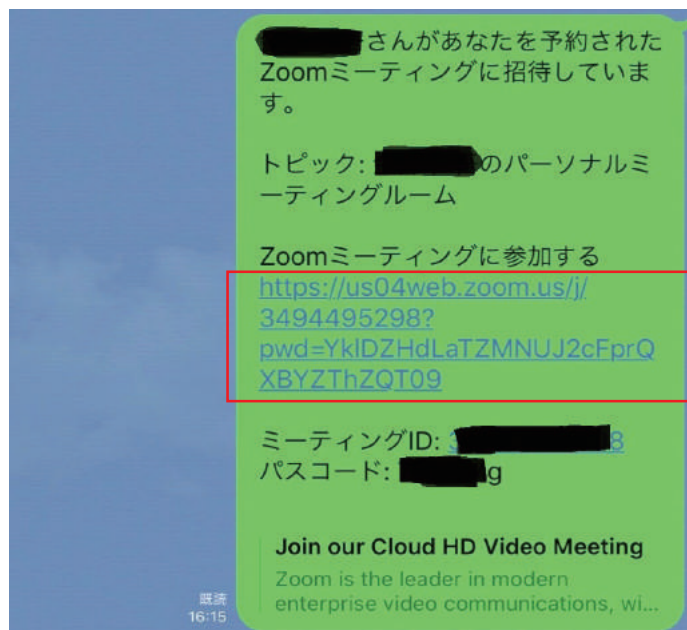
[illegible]さんがあなたを予約されたZoomミーティングに招待しています。

トピック: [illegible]のパーソナルミーティングルーム

Zoomミーティングに参加する
https://us04web.zoom.us/j/3494495298?pwd=YklDZHdLaTZMNUJ2cFprQXBYZThZQT09

ミーティングID: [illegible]8
パスコード: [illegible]g

Join our Cloud HD Video Meeting
Zoom is the leader in modern enterprise video communications, wi...

既読
16:15